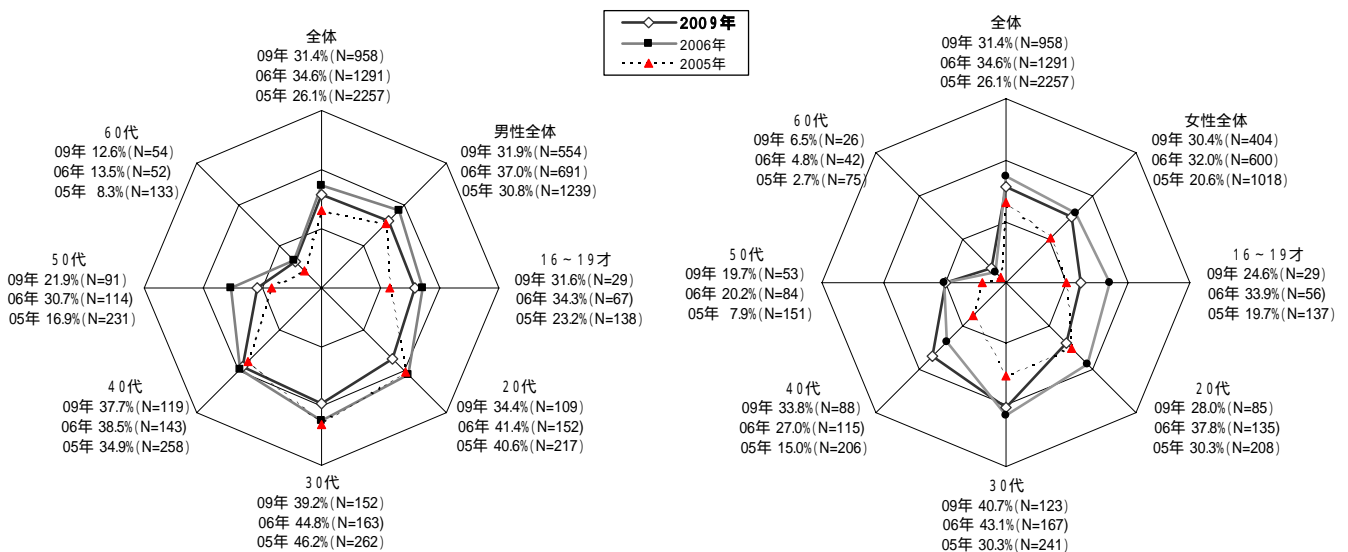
2009年
2006年
2005年

全体
09年 31.4%(N=958)
06年 34.6%(N=1291)
05年 26.1%(N=2257)

男性全体
09年 31.9%(N=554)
06年 37.0%(N=691)
05年 30.8%(N=1239)

16～19才
09年 31.6%(N=29)
06年 34.3%(N=67)
05年 23.2%(N=138)

20代
09年 34.4%(N=109)
06年 41.4%(N=152)
05年 40.6%(N=217)

30代
09年 39.2%(N=152)
06年 44.8%(N=163)
05年 46.2%(N=262)

40代
09年 37.7%(N=119)
06年 38.5%(N=143)
05年 34.9%(N=258)

50代
09年 21.9%(N=91)
06年 30.7%(N=114)
05年 16.9%(N=231)

60代
09年 12.6%(N=54)
06年 13.5%(N=52)
05年 8.3%(N=133)

全体
09年 31.4%(N=958)
06年 34.6%(N=1291)
05年 26.1%(N=2257)

女性全体
09年 30.4%(N=404)
06年 32.0%(N=600)
05年 20.6%(N=1018)

16～19才
09年 24.6%(N=29)
06年 33.9%(N=56)
05年 19.7%(N=137)

20代
09年 28.0%(N=85)
06年 37.8%(N=135)
05年 30.3%(N=208)

30代
09年 40.7%(N=123)
06年 43.1%(N=167)
05年 30.3%(N=241)

40代
09年 33.8%(N=88)
06年 27.0%(N=115)
05年 15.0%(N=206)

50代
09年 19.7%(N=53)
06年 20.2%(N=84)
05年 7.9%(N=151)

60代
09年 6.5%(N=26)
06年 4.8%(N=42)
05年 2.7%(N=75)